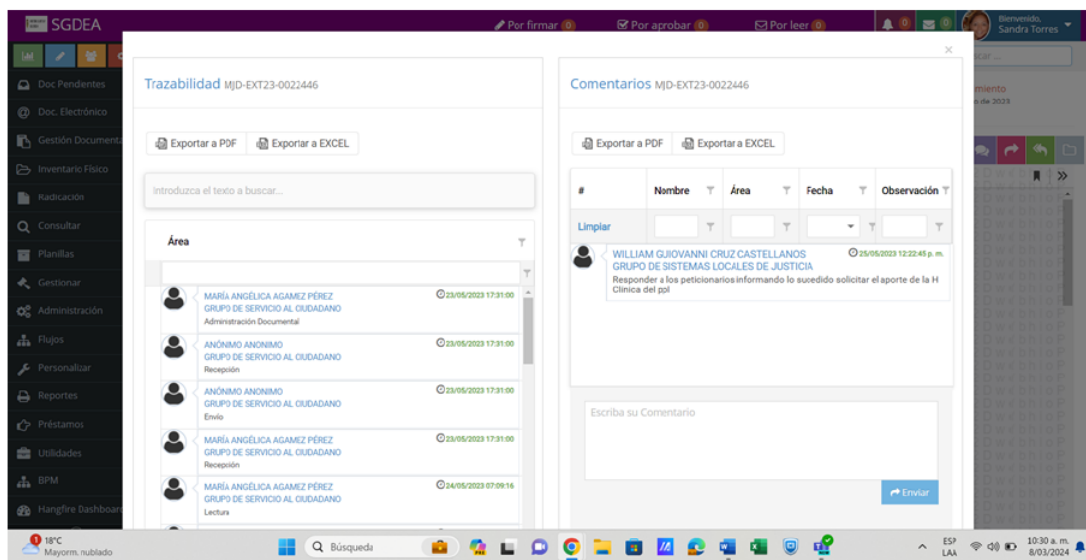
SGDEA

Por firmar 0 Por aprobar 0 Por leer 0 0 0 Bienvenido, Sandra Torres

Doc Pendientes
Doc. Electrónico
Gestión Documental
Inventario Físico
Radicación
Consultar
Planillas
Gestionar
Administración
Flujos
Personalizar
Reportes
Préstamos
Utilidades
BPM
Hangfire Dashboard

×

Trazabilidad MJD-EXT23-0022446

Exportar a PDF Exportar a EXCEL

Introduzca el texto a buscar...

Área

MARÍA ANGÉLICA AGAMEZ PÉREZ
GRUPO DE SERVICIO AL CIUDADANO
Administración Documental
23/05/2023 17:31:00

ANÓNIMO ANONIMO
GRUPO DE SERVICIO AL CIUDADANO
Recepción
23/05/2023 17:31:00

ANÓNIMO ANONIMO
GRUPO DE SERVICIO AL CIUDADANO
Envío
23/05/2023 17:31:00

MARÍA ANGÉLICA AGAMEZ PÉREZ
GRUPO DE SERVICIO AL CIUDADANO
Recepción
23/05/2023 17:31:00

MARÍA ANGÉLICA AGAMEZ PÉREZ
GRUPO DE SERVICIO AL CIUDADANO
Lectura
24/05/2023 07:09:16

Comentarios MJD-EXT23-0022446

Exportar a PDF Exportar a EXCEL

| # | Nombre | Área | Fecha | Observación |
|---|---|---|---|---|
| Limpiar | | | | |

WILLIAM GUIOVANNI CRUZ CASTELLANOS
GRUPO DE SISTEMAS LOCALES DE JUSTICIA
25/05/2023 12:22:45 p. m.
Responder a los peticionarios informando lo sucedido solicitar el aporte de la H Clinica del ppl

Escriba su Comentario

Enviar

18°C
Mayorm. nublado
Búsqueda
ESP LAA
10:30 a. m.
8/03/2024